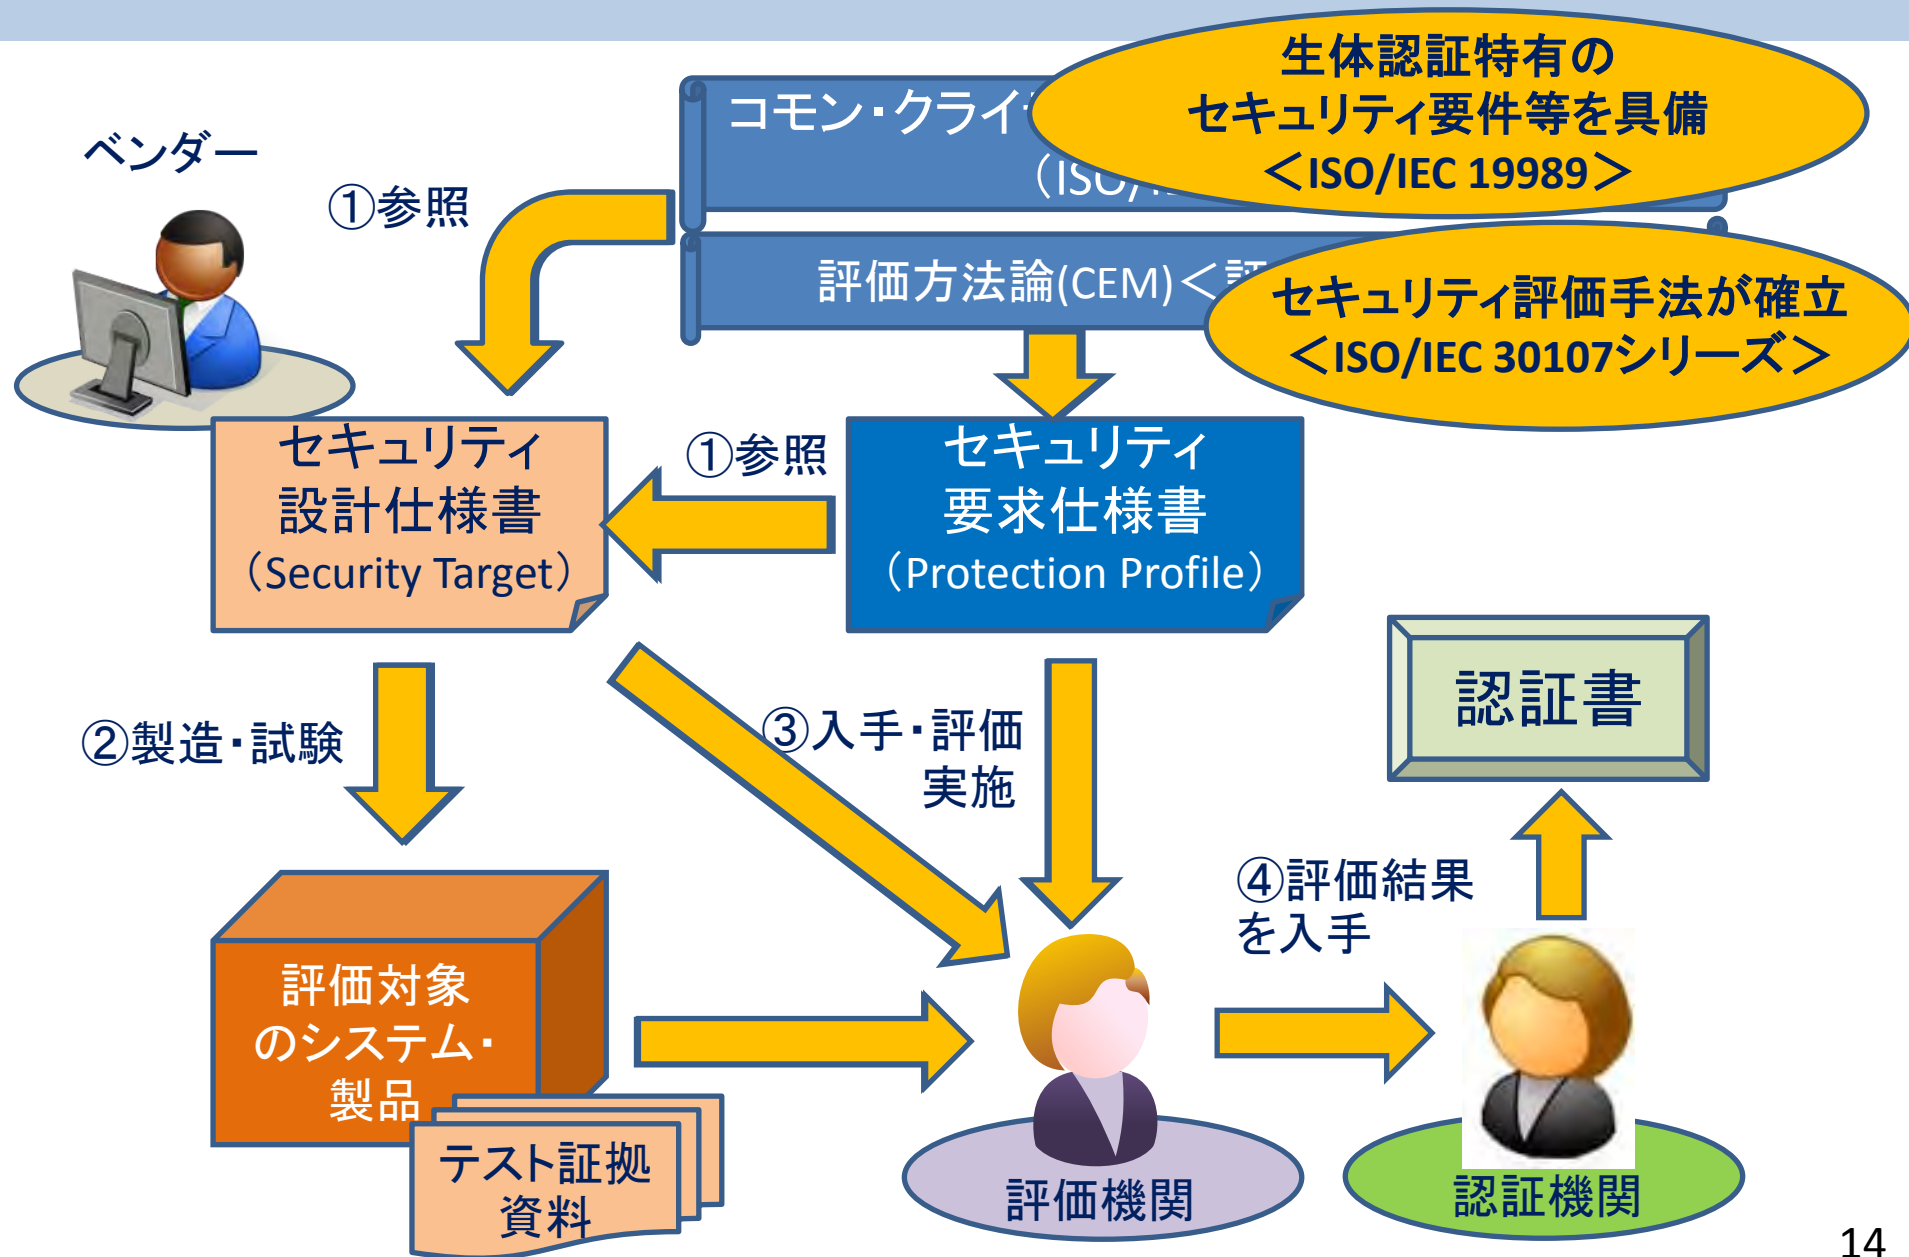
ベンダー

①参照

コモン・クライ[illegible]
（ISO/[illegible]

生体認証特有の
セキュリティ要件等を具備
＜ISO/IEC 19989＞

評価方法論(CEM)＜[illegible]

セキュリティ評価手法が確立
＜ISO/IEC 30107シリーズ＞

セキュリティ
設計仕様書
（Security Target）

①参照

セキュリティ
要求仕様書
（Protection Profile）

②製造・試験

③入手・評価
実施

認証書

④評価結果
を入手

評価対象
のシステム・
製品

テスト証拠
資料

評価機関

認証機関

14